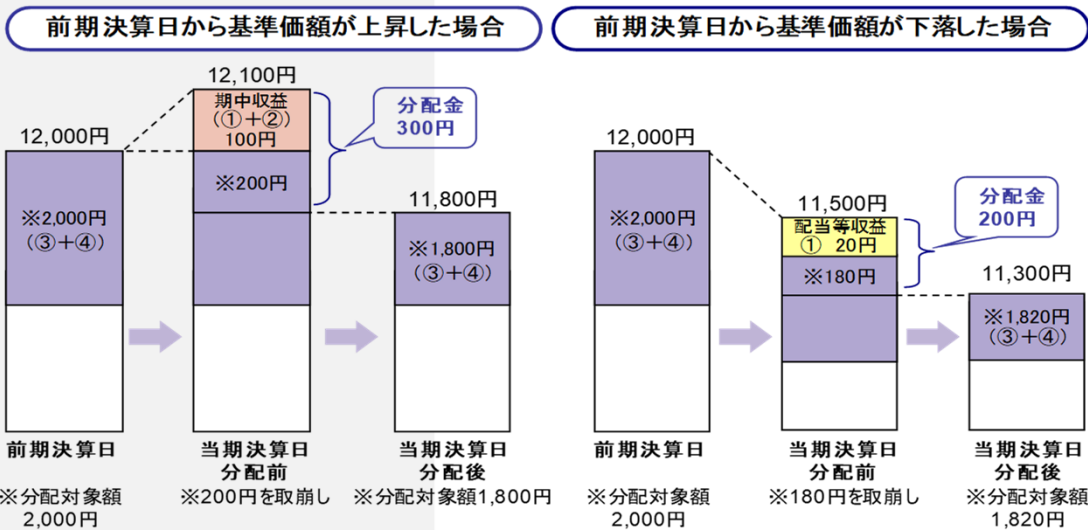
前期決算日から基準価額が上昇した場合

12,100円

期中収益
(①+②)
100円

分配金
300円

12,000円

※200円

11,800円

※2,000円
(③+④)

※1,800円
(③+④)

前期決算日

当期決算日
分配前

当期決算日
分配後

※分配対象額
2,000円

※200円を取崩し

※分配対象額1,800円

前期決算日から基準価額が下落した場合

12,000円

11,500円

分配金
200円

配当等収益
① 20円

※2,000円
(③+④)

※180円

11,300円

※1,820円
(③+④)

前期決算日

当期決算日
分配前

当期決算日
分配後

※分配対象額
2,000円

※180円を取崩し

※分配対象額
1,820円